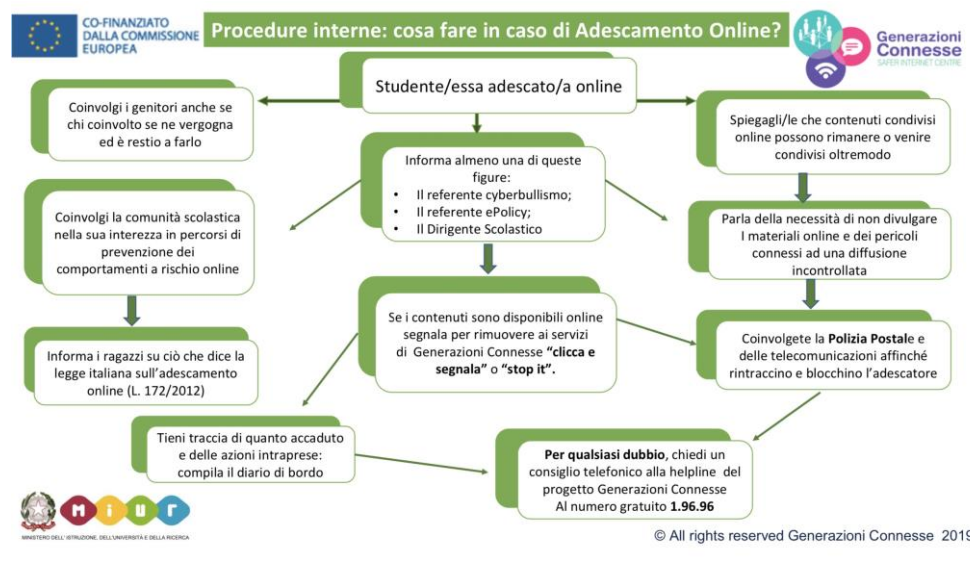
CO-FINANZIATO DALLA COMMISSIONE EUROPEA

Procedure interne: cosa fare in caso di Adescamento Online?

Generazioni Connesse
SAFER INTERNET CENTRE

Studente/essa adescato/a online

Coinvolgi i genitori anche se chi coinvolto se ne vergogna ed è restio a farlo

Spiegagli/le che contenuti condivisi online possono rimanere o venire condivisi oltremodo

Informa almeno una di queste figure:
• Il referente cyberbullismo;
• Il referente ePolicy;
• Il Dirigente Scolastico

Coinvolgi la comunità scolastica nella sua interezza in percorsi di prevenzione dei comportamenti a rischio online

Parla della necessità di non divulgare I materiali online e dei pericoli connessi ad una diffusione incontrollata

Se i contenuti sono disponibili online segnala per rimuovere ai servizi di Generazioni Connesse **"clicca e segnala"** o **"stop it"**.

Informa i ragazzi su ciò che dice la legge italiana sull'adescamento online (L. 172/2012)

Coinvolgete la **Polizia Postale** e delle telecomunicazioni affinché rintraccino e blocchino l'adescatore

Tieni traccia di quanto accaduto e delle azioni intraprese: compila il diario di bordo

**Per qualsiasi dubbio**, chiedi un consiglio telefonico alla helpline del progetto Generazioni Connesse Al numero gratuito **1.96.96**

MIUR
MINISTERO DELL'ISTRUZIONE, DELL'UNIVERSITÀ E DELLA RICERCA

© All rights reserved Generazioni Connesse 2019